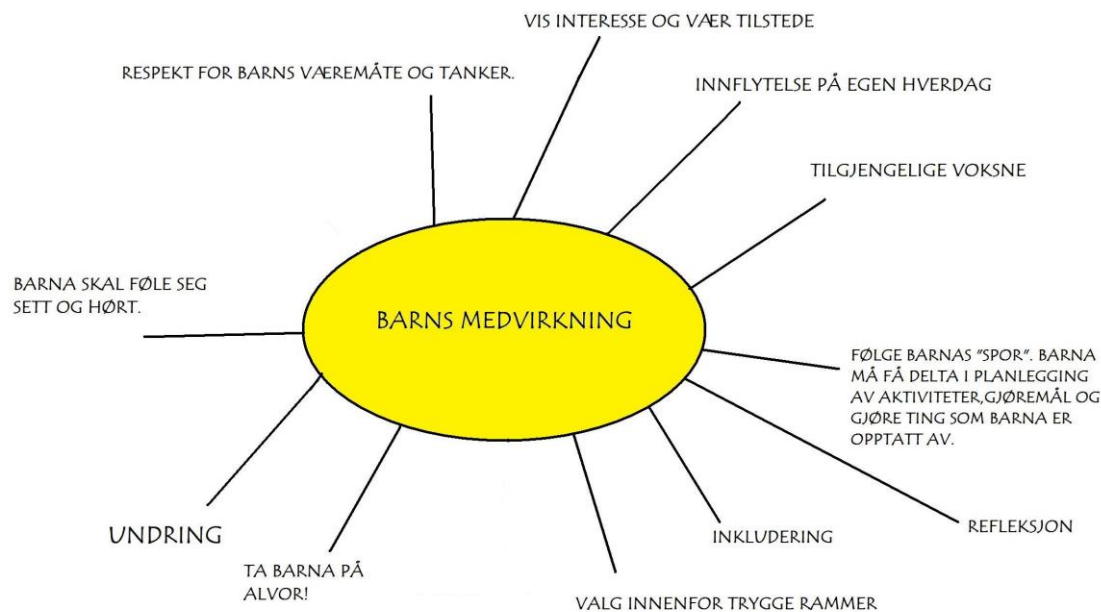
VIS INTERESSE OG VÆR TILSTEDE

RESPEKT FOR BARNS VÆREMÅTE OG TANKER.

INNFLYTELSE PÅ EGEN HVERDAG

TILGJENGELIGE VOKSNE

BARNA SKAL FØLE SEG SETT OG HØRT.

BARNS MEDVIRKNING

FØLGE BARNAS "SPOR". BARNA MÅ FÅ DELTA I PLANLEGGING AV AKTIVITETER,GJØREMÅL OG GJØRE TING SOM BARNA ER OPPTATT AV.

UNDRING

REFLEKSJON

INKLUDERING

TA BARNA PÅ ALVOR!

VALG INNENFOR TRYGGE RAMMER